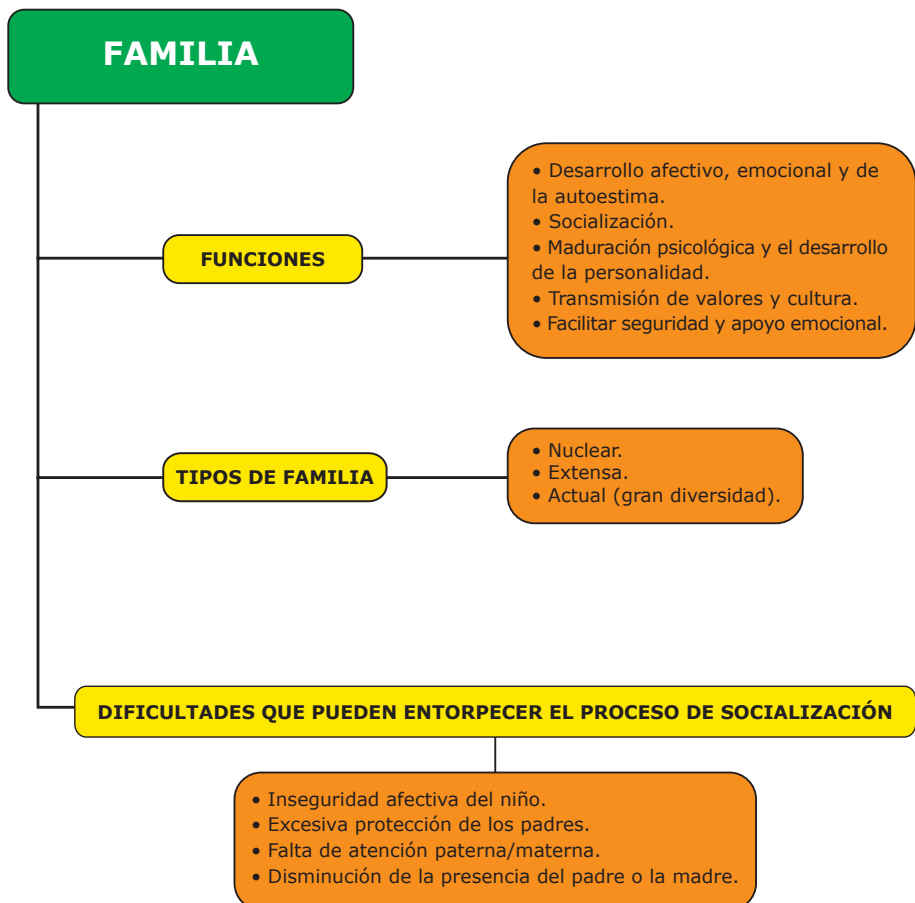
FAMILIA

FUNCIONES

• Desarrollo afectivo, emocional y de la autoestima.
• Socialización.
• Maduración psicológica y el desarrollo de la personalidad.
• Transmisión de valores y cultura.
• Facilitar seguridad y apoyo emocional.

TIPOS DE FAMILIA

• Nuclear.
• Extensa.
• Actual (gran diversidad).

DIFICULTADES QUE PUEDEN ENTORPECER EL PROCESO DE SOCIALIZACIÓN

• Inseguridad afectiva del niño.
• Excesiva protección de los padres.
• Falta de atención paterna/materna.
• Disminución de la presencia del padre o la madre.